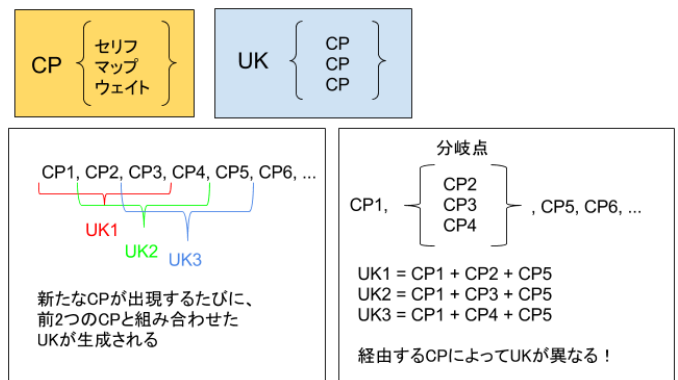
CP セリフ マップ ウェイト

UK CP CP CP

CP1, CP2, CP3, CP4, CP5, CP6, ...

UK1

UK2

UK3

新たなCPが出現するたびに、前2つのCPと組み合わせたUKが生成される

分岐点

CP1, CP2 CP3 CP4 , CP5, CP6, ...

UK1 = CP1 + CP2 + CP5
UK2 = CP1 + CP3 + CP5
UK3 = CP1 + CP4 + CP5

経由するCPによってUKが異なる！